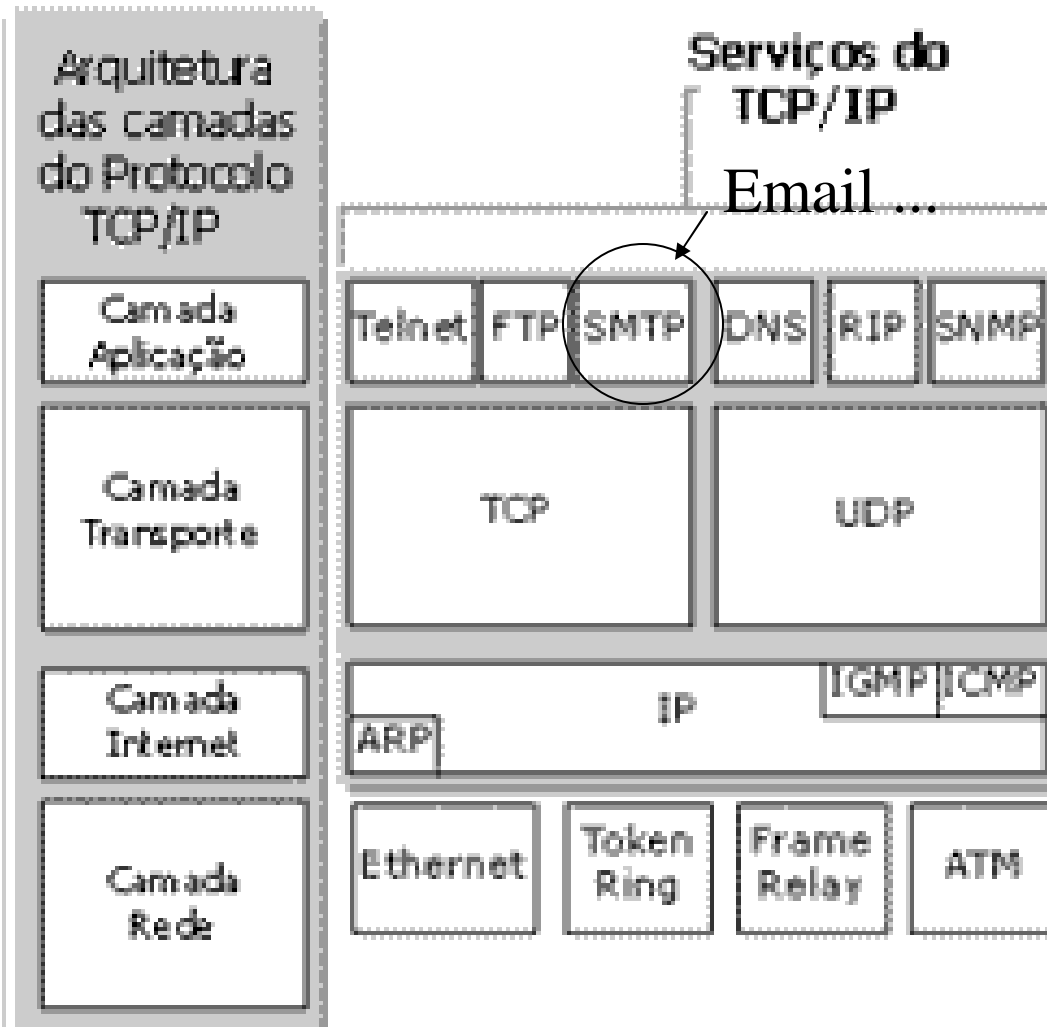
Arquitetura das camadas do Protocolo TCP/IP

Camada Aplicação

Camada Transporte

Camada Internet

Camada Rede

Serviços do TCP/IP

Email ...

Telnet FTP SMTP DNS RIP SNMP

TCP UDP

IGMP ICMP

IP

ARP

Ethernet Token Ring Frame Relay ATM